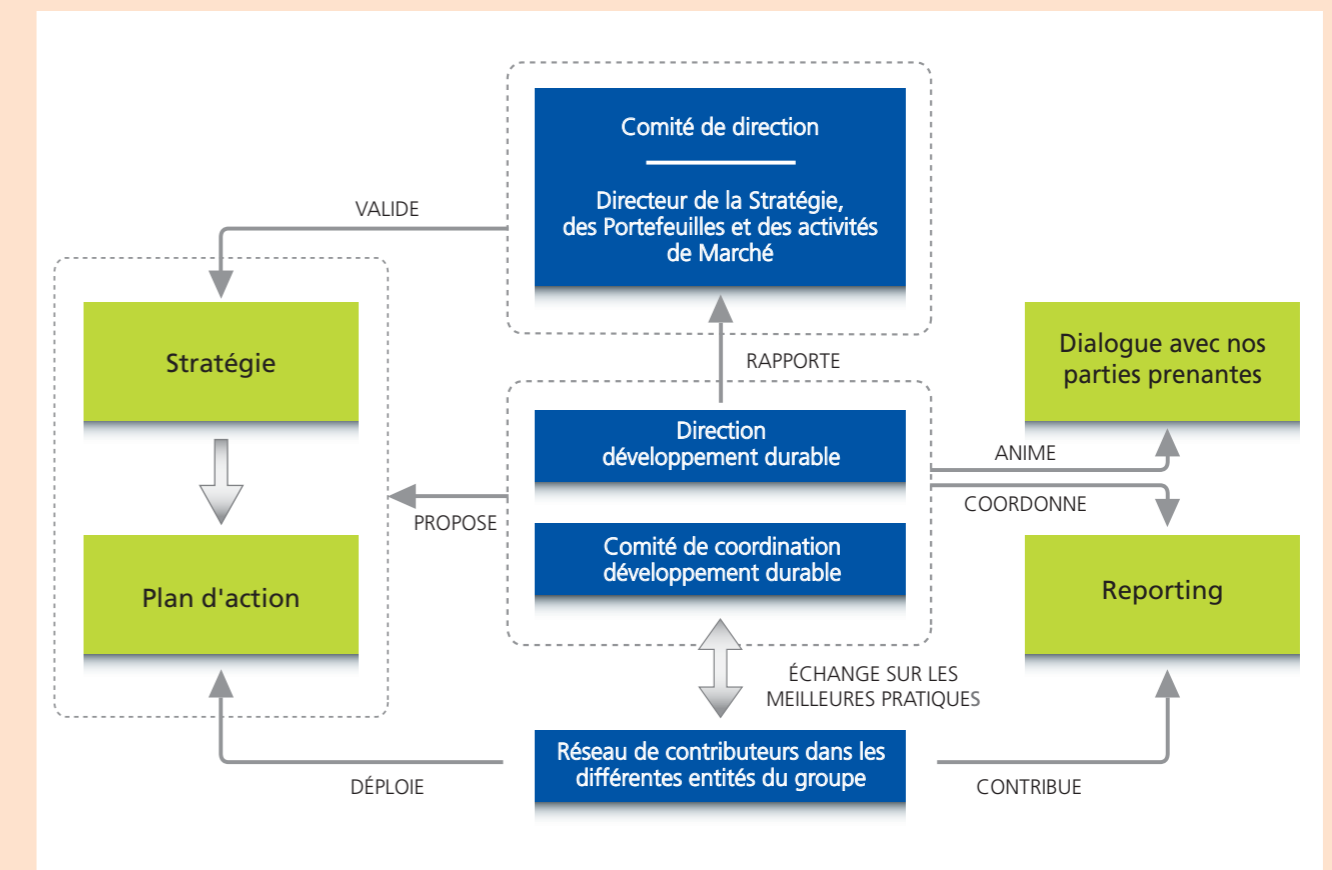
Comité de direction

Directeur de la Stratégie, des Portefeuilles et des activités de Marché

VALIDE

Stratégie

Plan d'action

RAPPORTE

Direction développement durable

Comité de coordination développement durable

PROPOSE

Dialogue avec nos parties prenantes

ANIME

COORDONNE

Reporting

ÉCHANGE SUR LES MEILLEURES PRATIQUES

Réseau de contributeurs dans les différentes entités du groupe

DÉPLOIE

CONTRIBUE